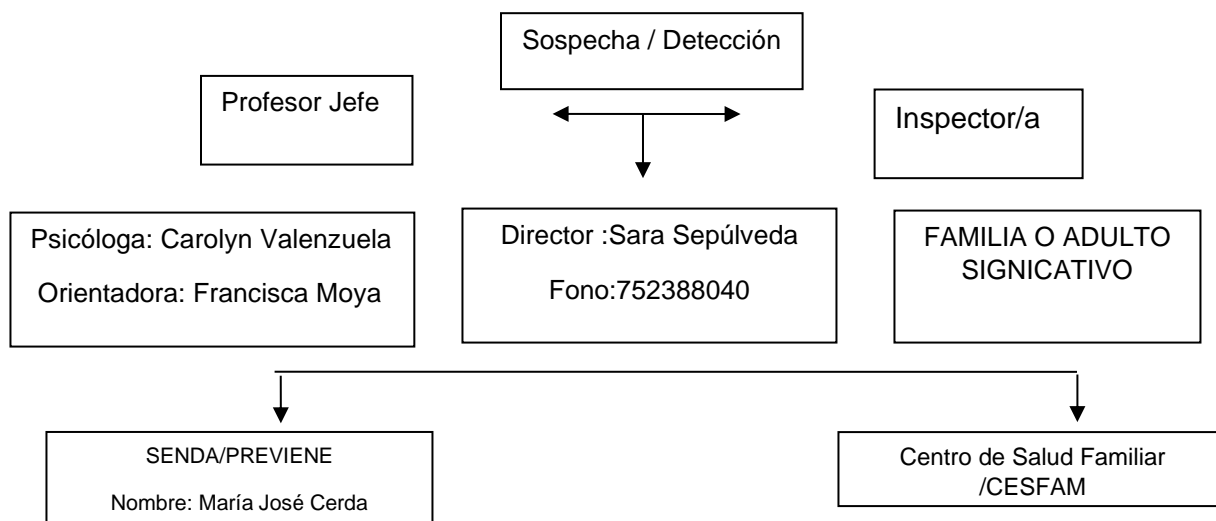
Sospecha / Detección

Profesor Jefe

Inspector/a

Psicóloga: Carolyn Valenzuela

Orientadora: Francisca Moya

Director :Sara Sepúlveda

Fono:752388040

FAMILIA O ADULTO SIGNICATIVO

SENDA/PREVIENE

Nombre: María José Cerda

Centro de Salud Familiar /CESFAM